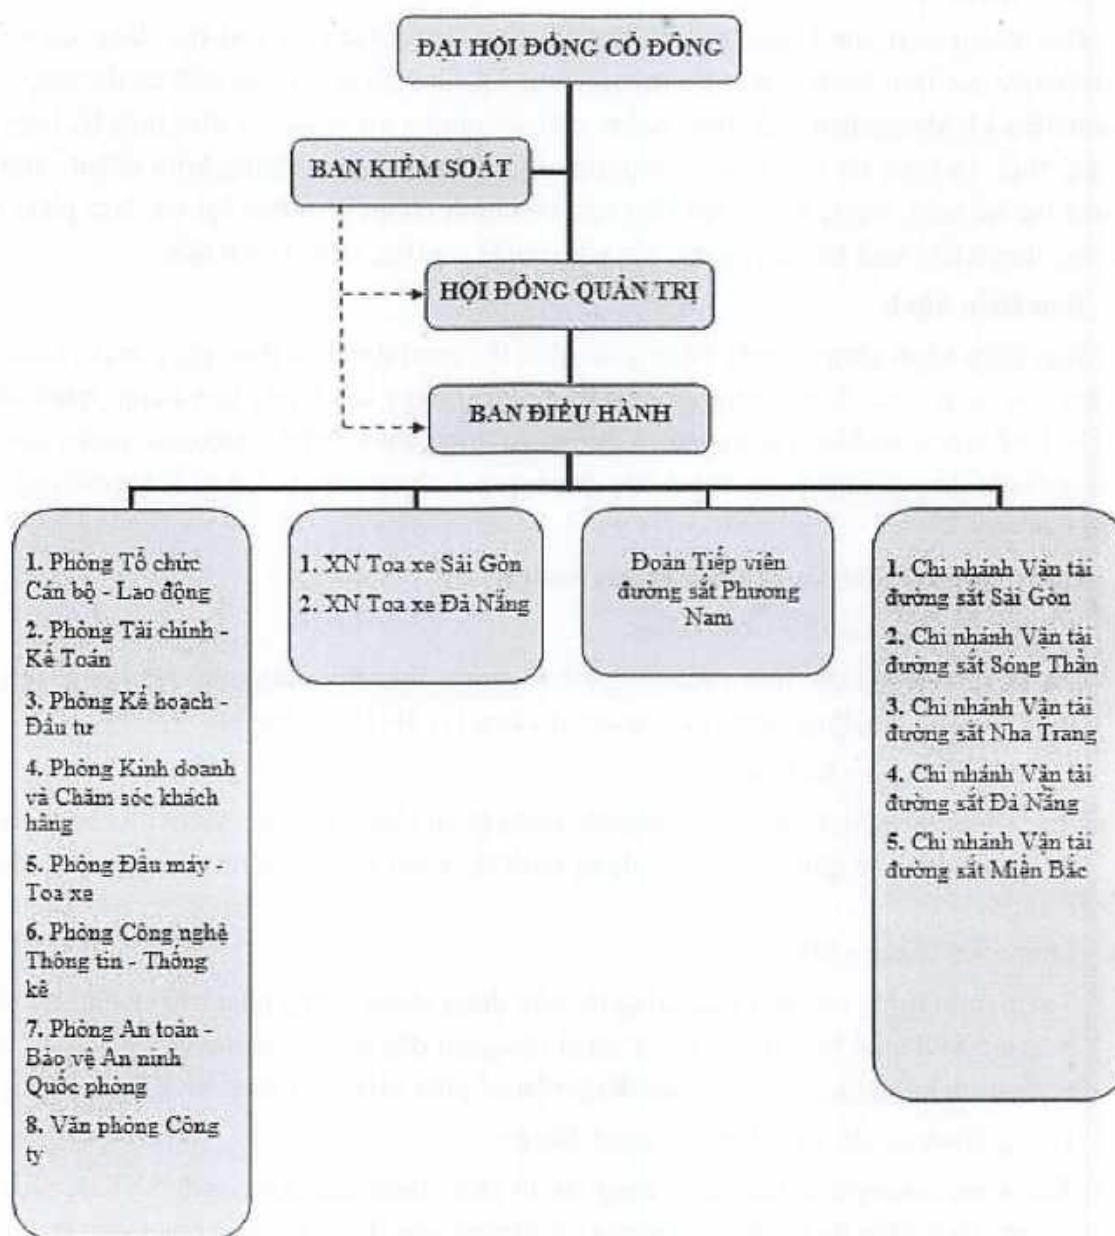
ĐẠI HỘI ĐỒNG CỔ ĐÔNG

BAN KIỂM SOÁT

HỘI ĐỒNG QUẢN TRỊ

BAN ĐIỀU HÀNH

1. Phòng Tổ chức Cán bộ - Lao động
2. Phòng Tài chính - Kế Toán
3. Phòng Kế hoạch - Đầu tư
4. Phòng Kinh doanh và Chăm sóc khách hàng
5. Phòng Đầu máy - Toa xe
6. Phòng Công nghệ Thông tin - Thống kê
7. Phòng An toàn - Bảo vệ An ninh Quốc phòng
8. Văn phòng Công ty

1. XN Toa xe Sài Gòn
2. XN Toa xe Đà Nẵng

Đoàn Tiếp viên đường sắt Phương Nam

1. Chi nhánh Vận tải đường sắt Sài Gòn
2. Chi nhánh Vận tải đường sắt Sóng Thần
3. Chi nhánh Vận tải đường sắt Nha Trang
4. Chi nhánh Vận tải đường sắt Đà Nẵng
5. Chi nhánh Vận tải đường sắt Miền Bắc